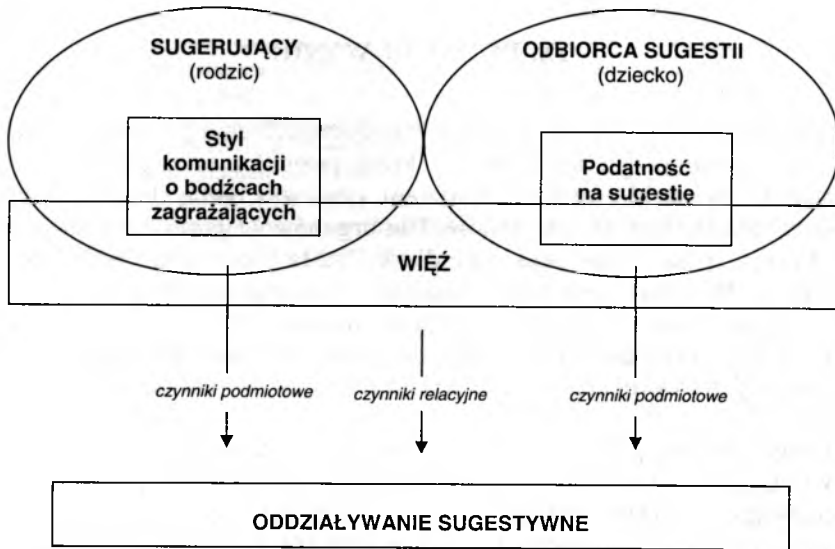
SUGERUJĄCY
(rodzic)

ODBIORCA SUGESTII
(dziecko)

Styl komunikacji o bodźcach zagrażających

Podatność na sugestię

WIĘŹ

czynniki podmiotowe

czynniki relacyjne

czynniki podmiotowe

ODDZIAŁYWANIE SUGESTYWNE